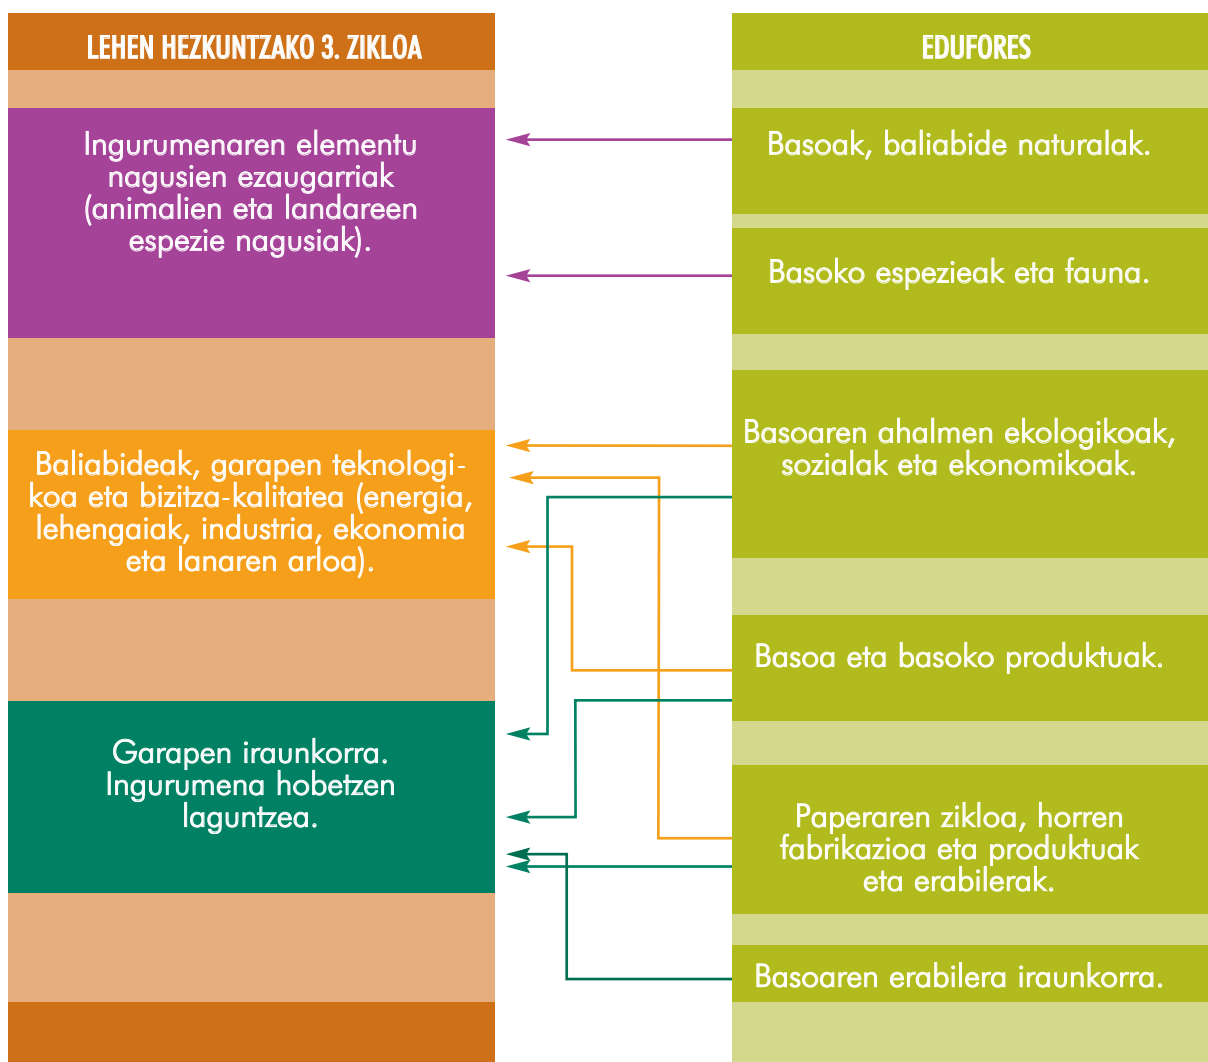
LEHEN HEZKUNTZAKO 3. ZIKLOA

Ingurumenaren elementu nagusien ezaugarriak (animalien eta landareen espezie nagusiak).

Baliabideak, garapen teknologikoa eta bizitza-kalitatea (energia, lehengaiak, industria, ekonomia eta lanaren arloa).

Garapen iraunkorra. Ingurumena hobetzen laguntzea.

EDUFORES

Basoak, baliabide naturalak.

Basoko espezieak eta fauna.

Basoaren ahalmen ekologikoak, sozialak eta ekonomikoak.

Basoa eta basoko produktuak.

Paperaren zikloa, horren fabrikazioa eta produktuak eta erabilerak.

Basoaren erabilera iraunkorra.